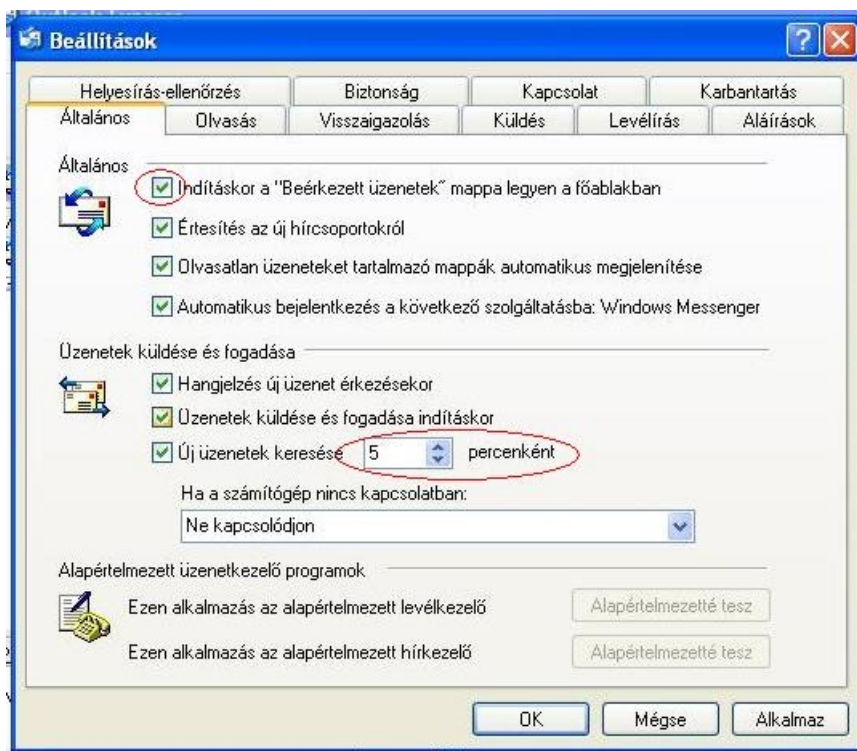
Beállítások

Helyesírás-ellenőrzés
Biztonság
Kapcsolat
Karbantartás
Általános
Olvasás
Visszaigazolás
Küldés
Levélírás
Aláírások

Általános

Indításkor a "Beérkezett üzenetek" mappa legyen a főablakban

Értesítés az új hírcsoportokról

Olvasatlan üzeneteket tartalmazó mappák automatikus megjelenítése

Automatikus bejelentkezés a következő szolgáltatásba: Windows Messenger

Üzenetek küldése és fogadása

Hangjelzés új üzenet érkezésekor

Üzenetek küldése és fogadása indításkor

Új üzenetek keresése 5 percenként

Ha a számítógép nincs kapcsolatban:

Ne kapcsolódjon

Alapértelmezett üzenetkezelő programok

Ezen alkalmazás az alapértelmezett levélkezelő
Alapértelmezetté tesz

Ezen alkalmazás az alapértelmezett hírkezelő
Alapértelmezetté tesz

OK
Mégse
Alkalmaz